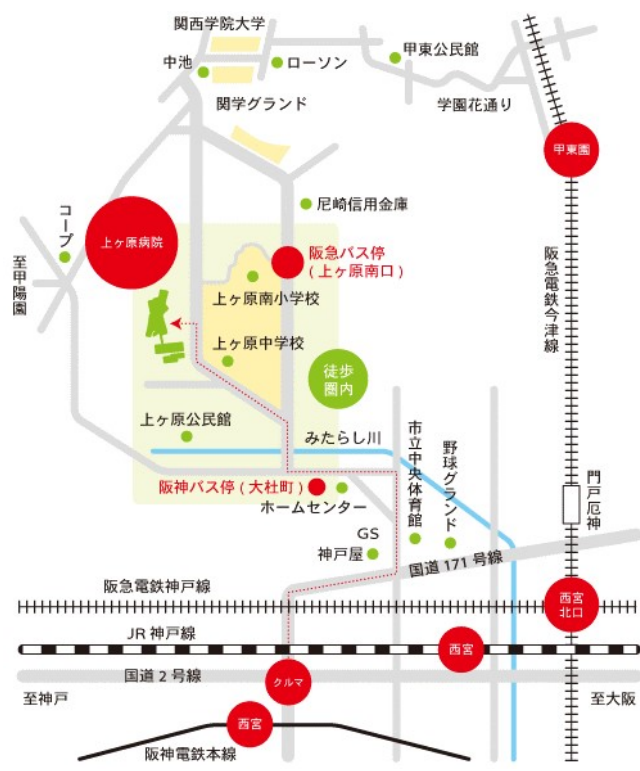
関西学院大学

中池

ローソン

甲東公民館

関学グランド

学園花通り

甲東園

コープ

上ヶ原病院

尼崎信用金庫

阪急バス停
(上ヶ原南口)

至甲陽園

上ヶ原南小学校

阪急電鉄今津線

上ヶ原中学校

徒歩圏内

上ヶ原公民館

みたらし川

市立中央体育館

野球グランド

阪神バス停(大社町)

ホームセンター

門戸厄神

GS

神戸屋

国道 171 号線

阪急電鉄神戸線

西宮北口

JR 神戸線

西宮

国道 2 号線

クルマ

至神戸

至大阪

西宮

阪神電鉄本線